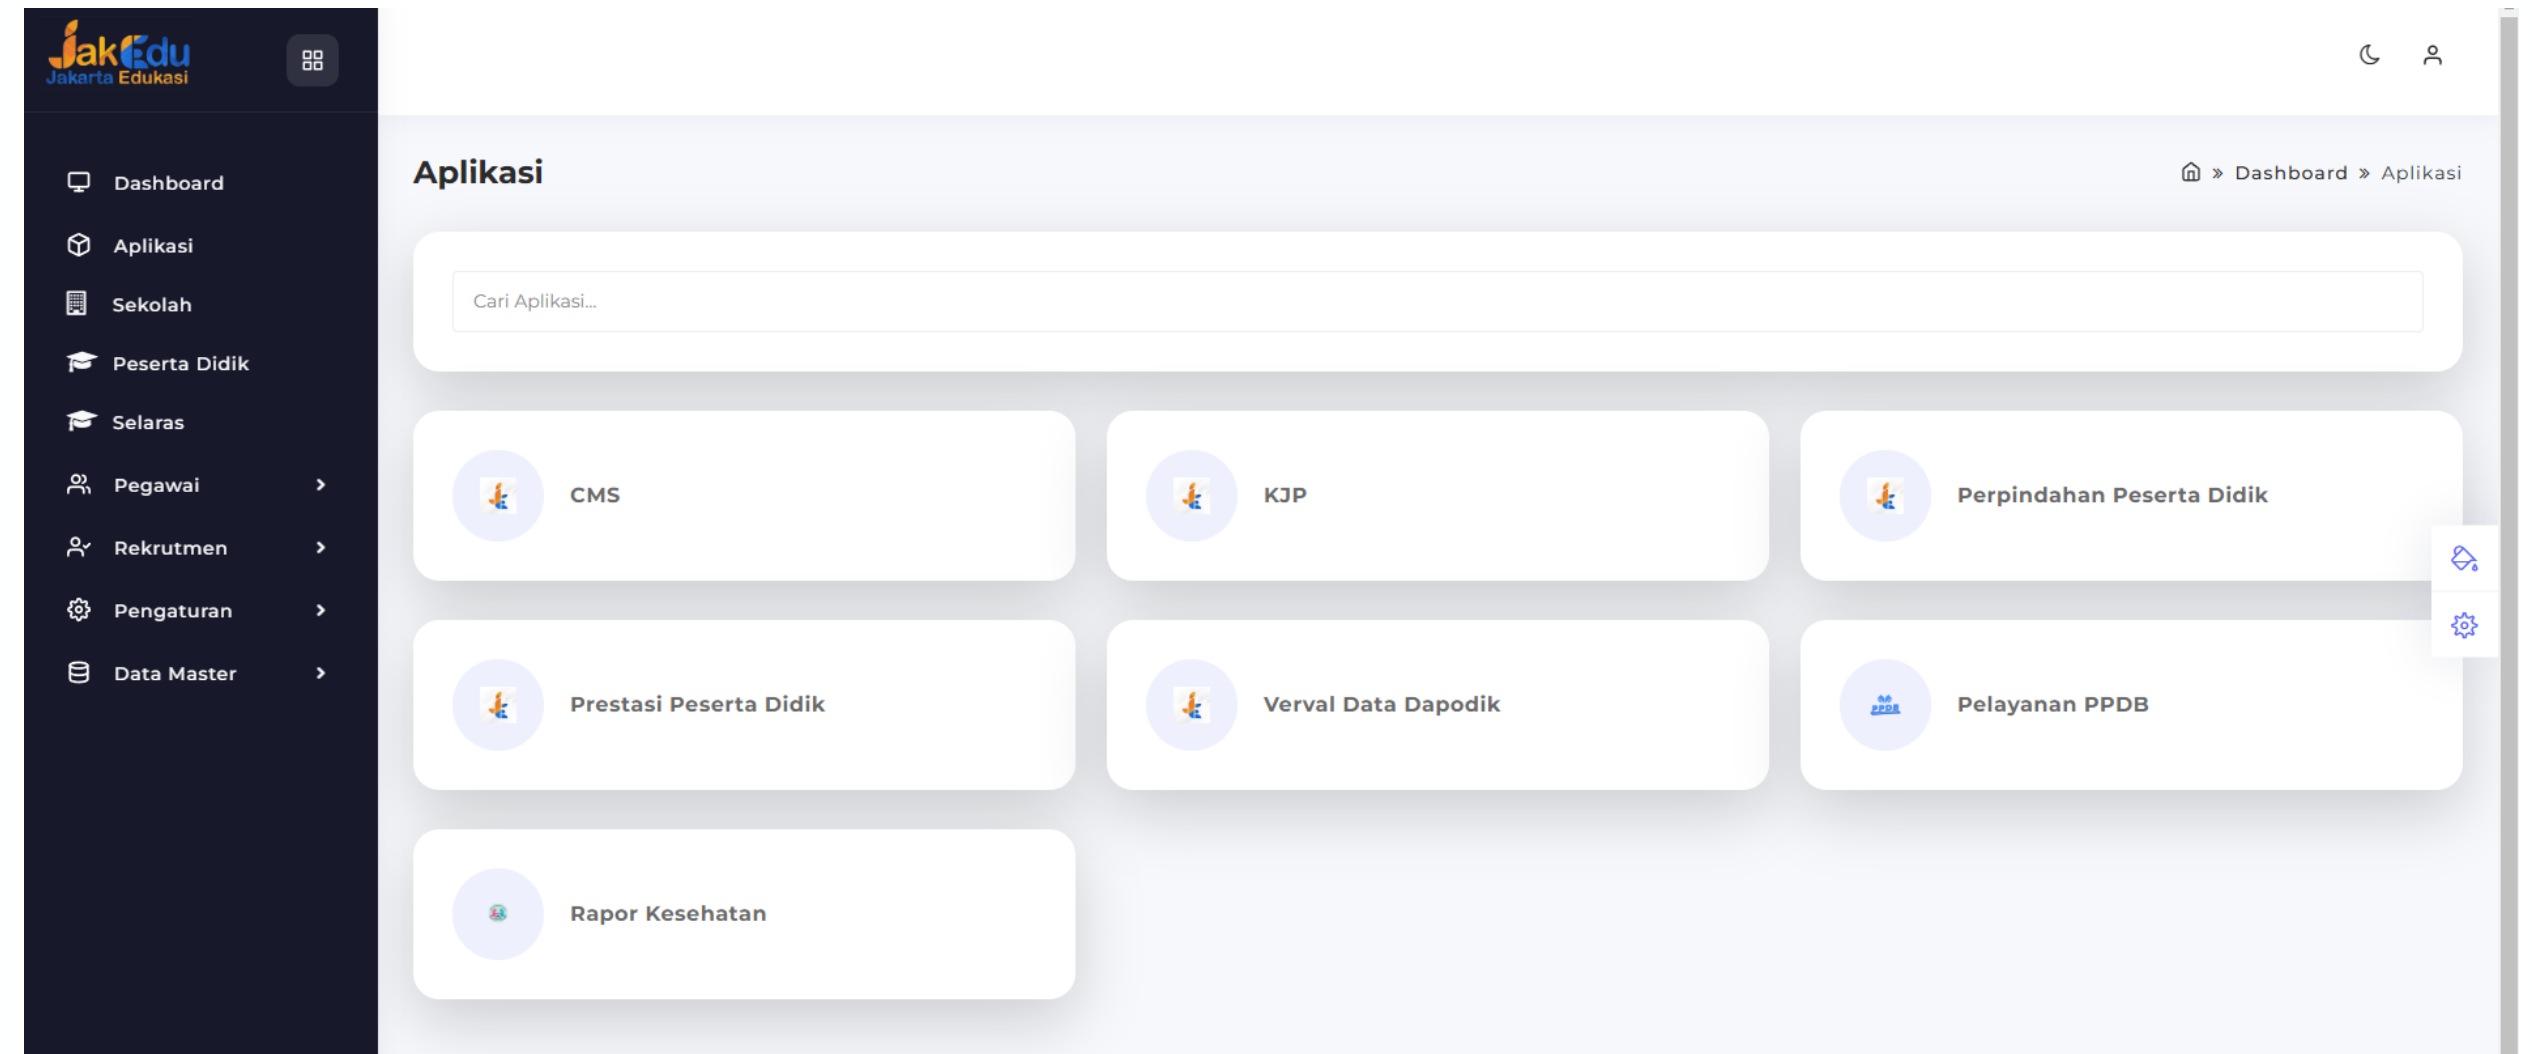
JakEdu
Jakarta Edukasi

Dashboard
Aplikasi
Sekolah
Peserta Didik
Selaras
Pegawai
Rekrutmen
Pengaturan
Data Master

Aplikasi

Dashboard » Aplikasi

Cari Aplikasi...

CMS

KJP

Perpindahan Peserta Didik

Prestasi Peserta Didik

Verval Data Dapodik

Pelayanan PPDB

Rapor Kesehatan